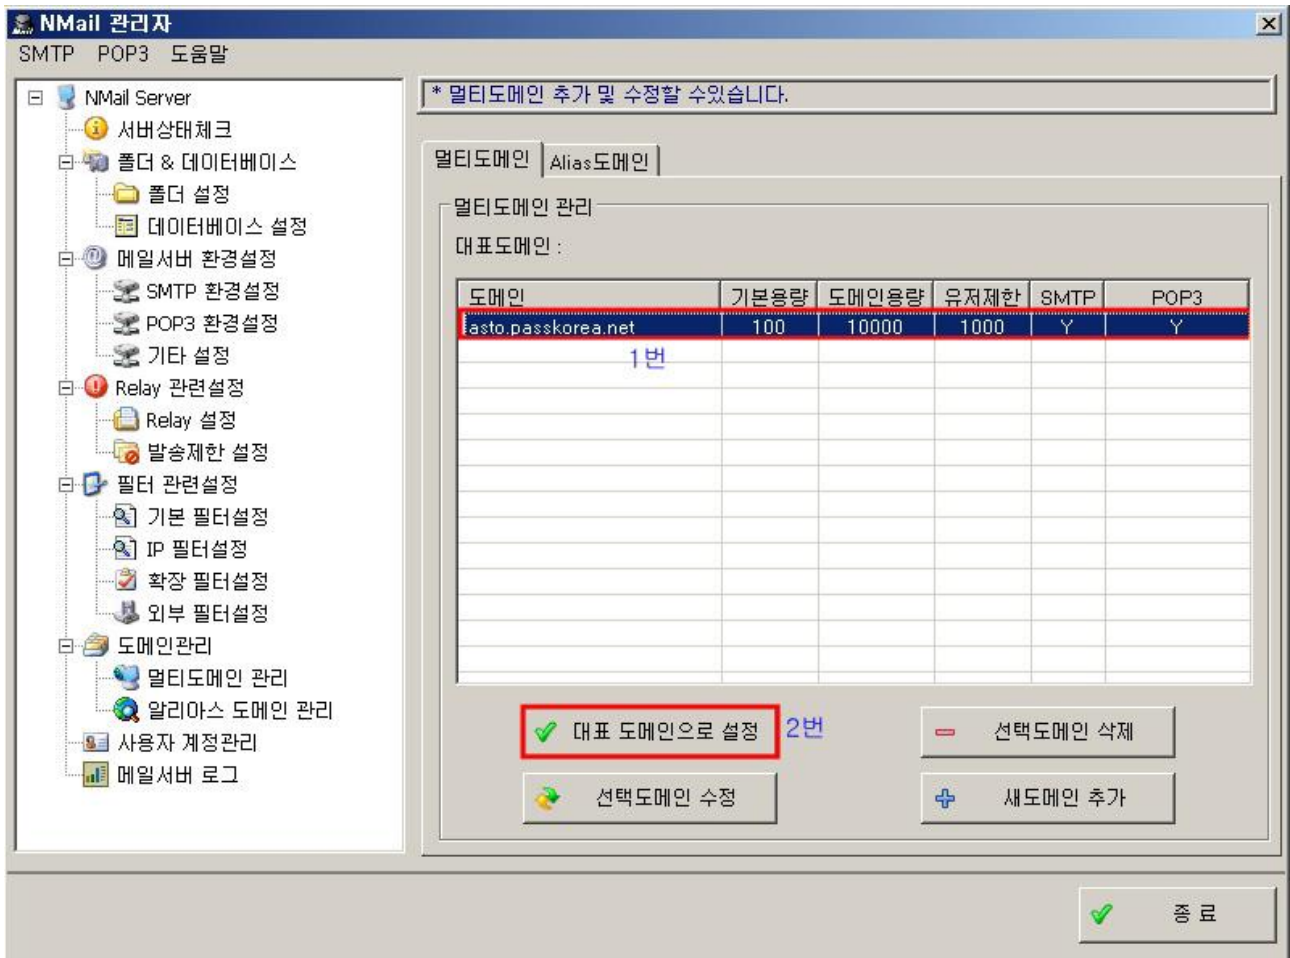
NMail 관리자

SMTP POP3 도움말

NMail Server
서버상태체크
폴더 & 데이터베이스
폴더 설정
데이터베이스 설정
메일서버 환경설정
SMTP 환경설정
POP3 환경설정
기타 설정
Relay 관련설정
Relay 설정
발송제한 설정
필터 관련설정
기본 필터설정
IP 필터설정
확장 필터설정
외부 필터설정
도메인관리
멀티도메인 관리
알리아스 도메인 관리
사용자 계정관리
메일서버 로그

* 멀티도메인 추가 및 수정할 수있습니다.

멀티도메인 | Alias도메인

멀티도메인 관리

대표도메인 :

| 도메인 | 기본용량 | 도메인용량 | 유저제한 | SMTP | POP3 |
|---|---|---|---|---|---|
| lasto.passkorea.net | 100 | 10000 | 1000 | Y | Y |

1번

대표 도메인으로 설정

2번

선택도메인 삭제

선택도메인 수정

새도메인 추가

종 료